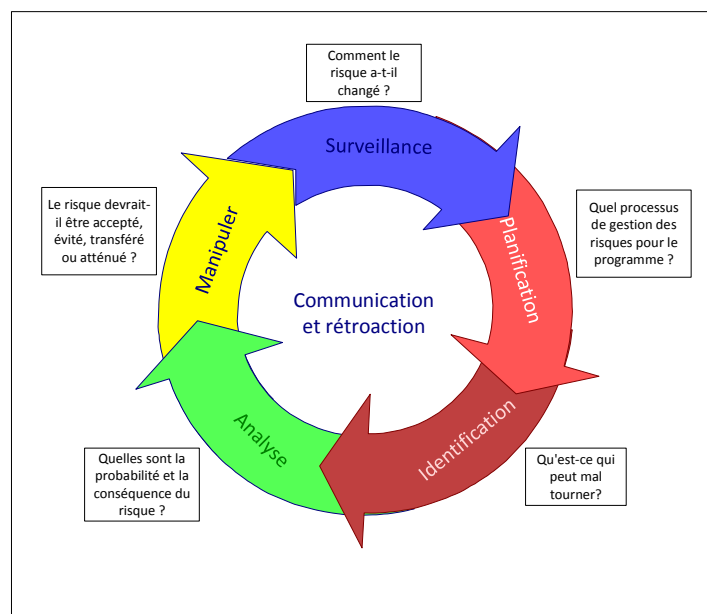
Comment le risque a-t-il changé ?

Surveillance

Quel processus de gestion des risques pour le programme ?

Planification

Qu'est-ce qui peut mal tourner?

Identification

Quelles sont la probabilité et la conséquence du risque ?

Analyse

Le risque devrait-il être accepté, évité, transféré ou atténué ?

Manipuler

Communication et rétroaction